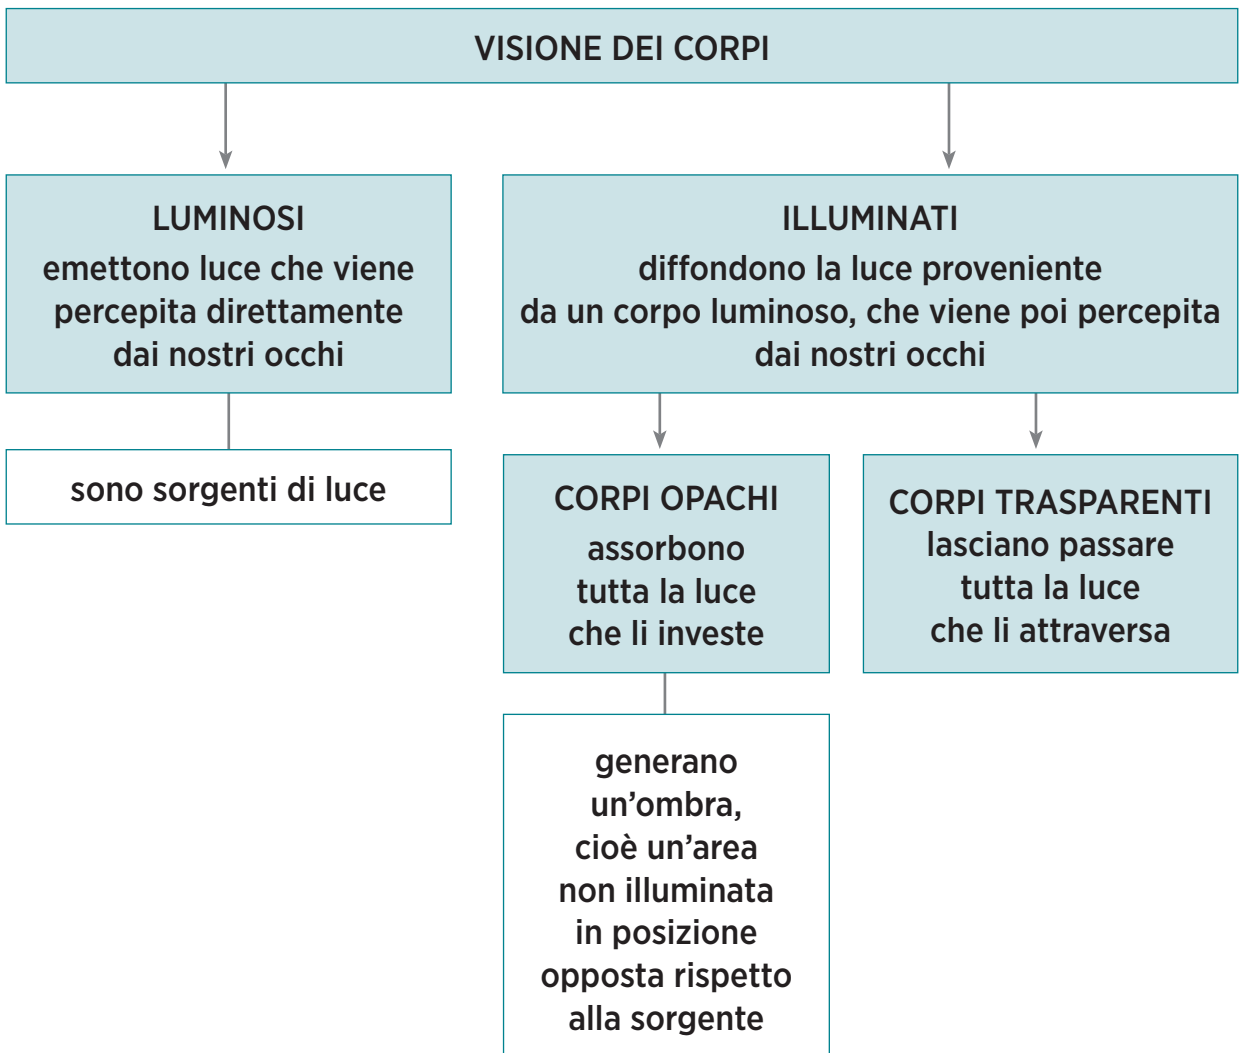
VISIONE DEI CORPI

LUMINOSI
emettono luce che viene percepita direttamente dai nostri occhi

sono sorgenti di luce

ILLUMINATI
diffondono la luce proveniente da un corpo luminoso, che viene poi percepita dai nostri occhi

CORPI OPACHI
assorbono tutta la luce che li investe

generano un'ombra, cioè un'area non illuminata in posizione opposta rispetto alla sorgente

CORPI TRASPARENTI
lasciano passare tutta la luce che li attraversa